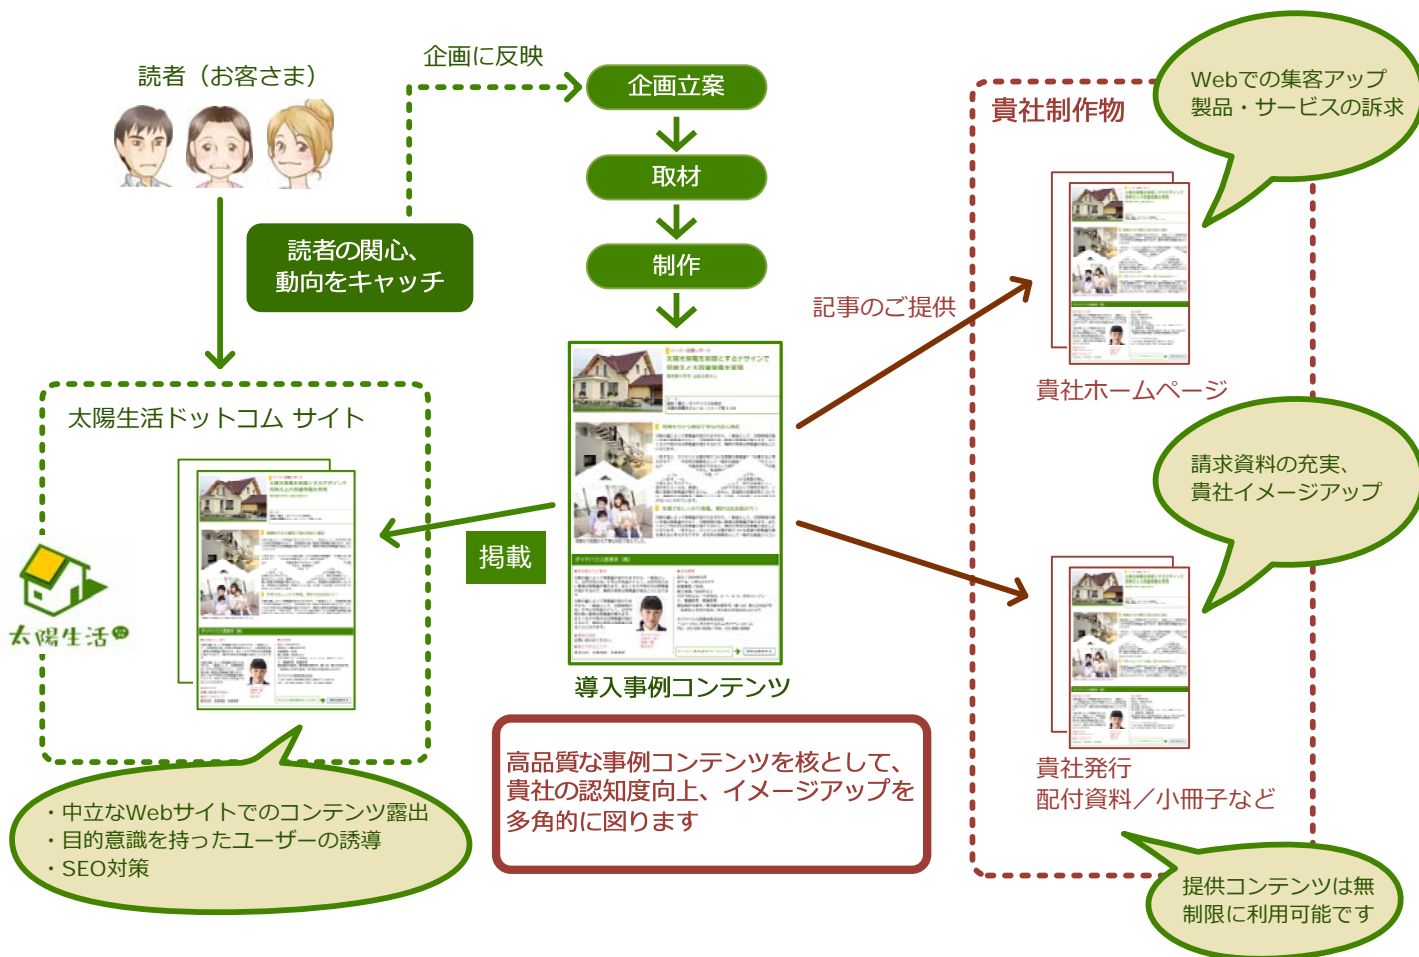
読者（お客さま）

企画に反映

企画立案

取材

制作

読者の関心、動向をキャッチ

記事のご提供

貴社制作物

Webでの集客アップ
製品・サービスの訴求

貴社ホームページ

太陽生活ドットコム サイト

太陽生活

掲載

導入事例コンテンツ

請求資料の充実、
貴社イメージアップ

貴社発行
配付資料／小冊子など

高品質な事例コンテンツを核として、貴社の認知度向上、イメージアップを多角的に図ります

・中立なWebサイトでのコンテンツ露出
・目的意識を持ったユーザーの誘導
・SEO対策

提供コンテンツは無制限に利用可能です